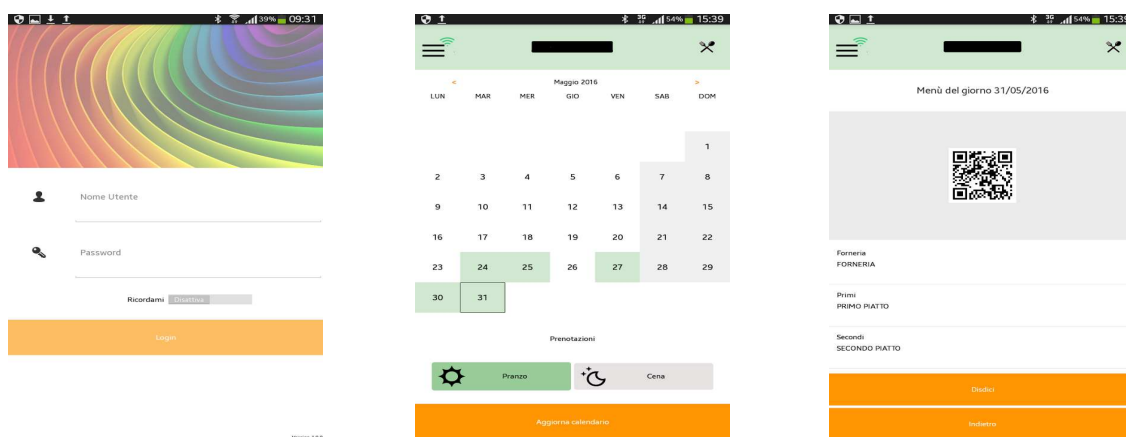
39% 09:31

Nome Utente

Password

Ricordami Disattiva

Login

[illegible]

54% 15:39

< Maggio 2016 >

| LUN | MAR | MER | GIO | VEN | SAB | DOM |
|---|---|---|---|---|---|---|
| | | | | | | 1 |
| 2 | 3 | 4 | 5 | 6 | 7 | 8 |
| 9 | 10 | 11 | 12 | 13 | 14 | 15 |
| 16 | 17 | 18 | 19 | 20 | 21 | 22 |
| 23 | 24 | 25 | 26 | 27 | 28 | 29 |
| 30 | 31 | | | | | |

Prenotazioni

Pranzo

Cena

Aggiorna calendario

54% 15:39

Menù del giorno 31/05/2016

Forneria
FORNERIA

Primi
PRIMO PIATTO

Secondi
SECONDO PIATTO

Disdici

Indietro